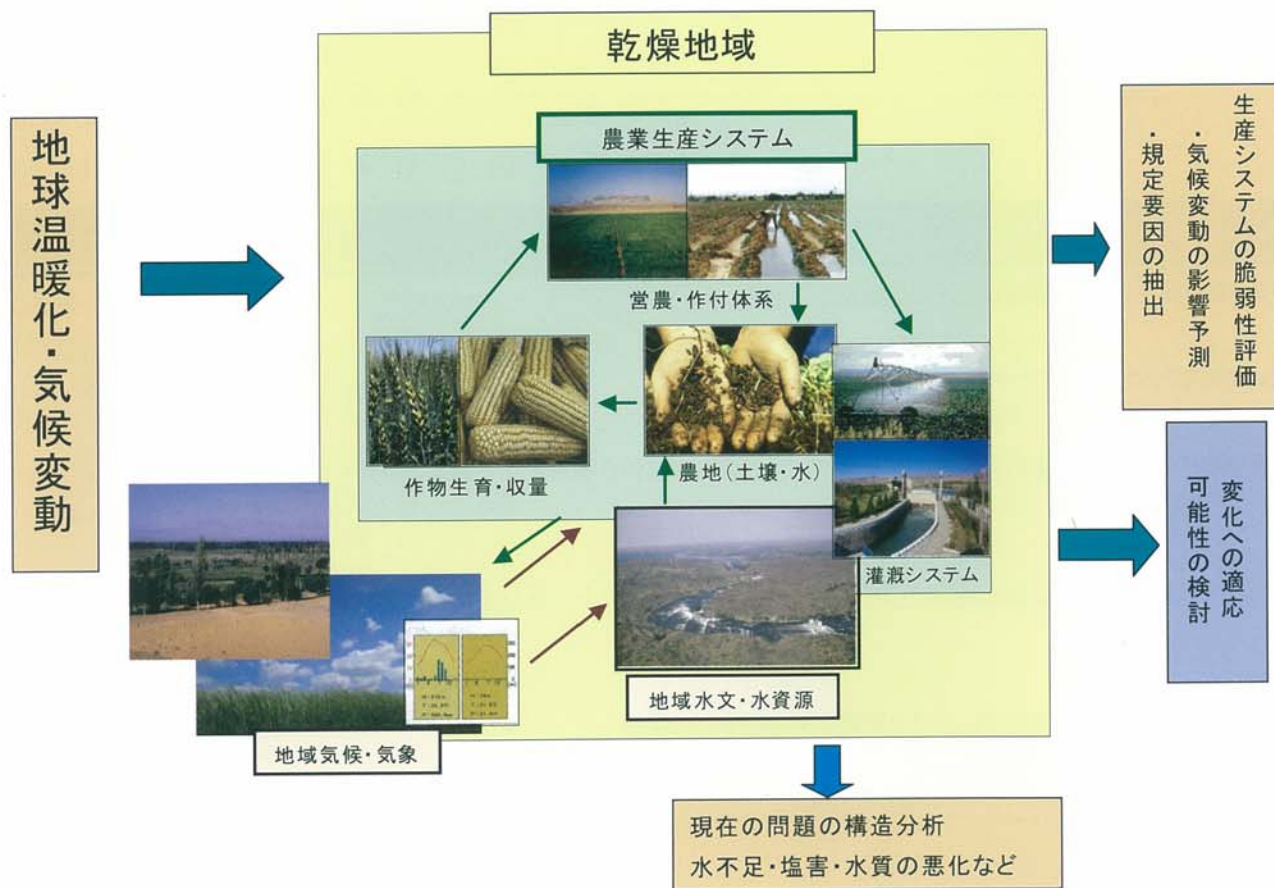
乾燥地域

地球温暖化・気候変動

農業生産システム

営農・作付体系

作物生育・収量

農地（土壌・水）

灌漑システム

地域水文・水資源

地域気候・気象

生産システムの脆弱性評価
・気候変動の影響予測
・規定要因の抽出

変化への適応可能性の検討

現在の問題の構造分析
水不足・塩害・水質の悪化など